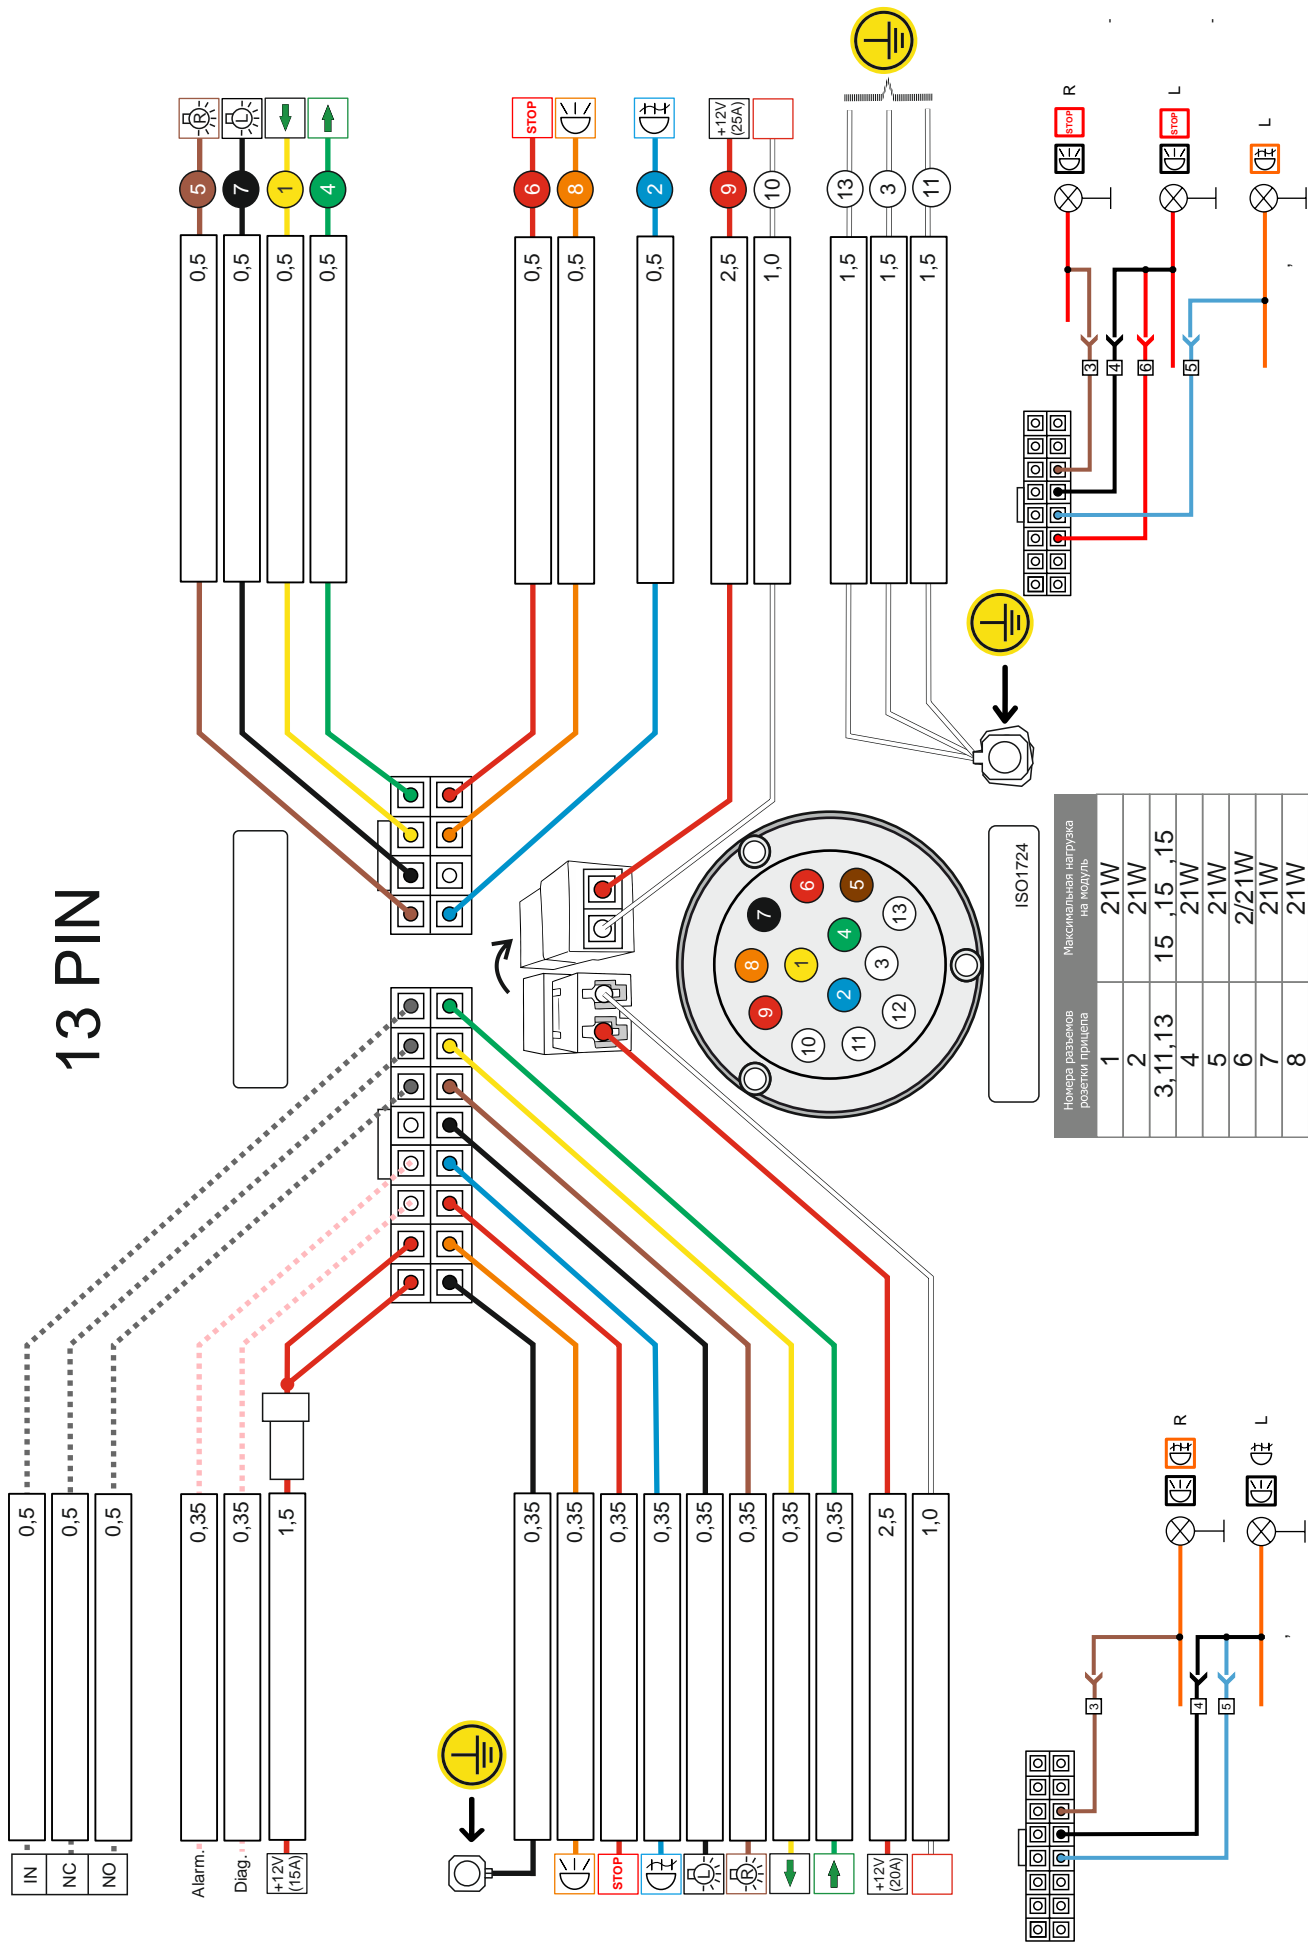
13 PIN

STOP
+12V (25A)

5 7 1 4 6 8 2 9 10 13 3 11

0,5 0,5 0,5 0,5 0,5 0,5 0,5 2,5 1,0 1,5 1,5 1,5

R L STOP R STOP L L

3 4 6 5

ISO1724

7 6 5 8 1 4 13 3 9 2 12 10 11

| Номера разъемов розетки прицепа | Максимальная нагрузка на модуль |
|---|---|
| 1 | 21W |
| 2 | 21W |
| 3,11,13 | 15 ,15 ,15 |
| 4 | 21W |
| 5 | 21W |
| 6 | 2/21W |
| 7 | 21W |
| 8 | 21W |

0,5 0,5 0,5 0,35 0,35 1,5 0,35 0,35 0,35 0,35 0,35 0,35 0,35 0,35 2,5 1,0

IN NC NO Alarm. Diag. +12V (15A) STOP +12V (20A)

R L

3 4 5